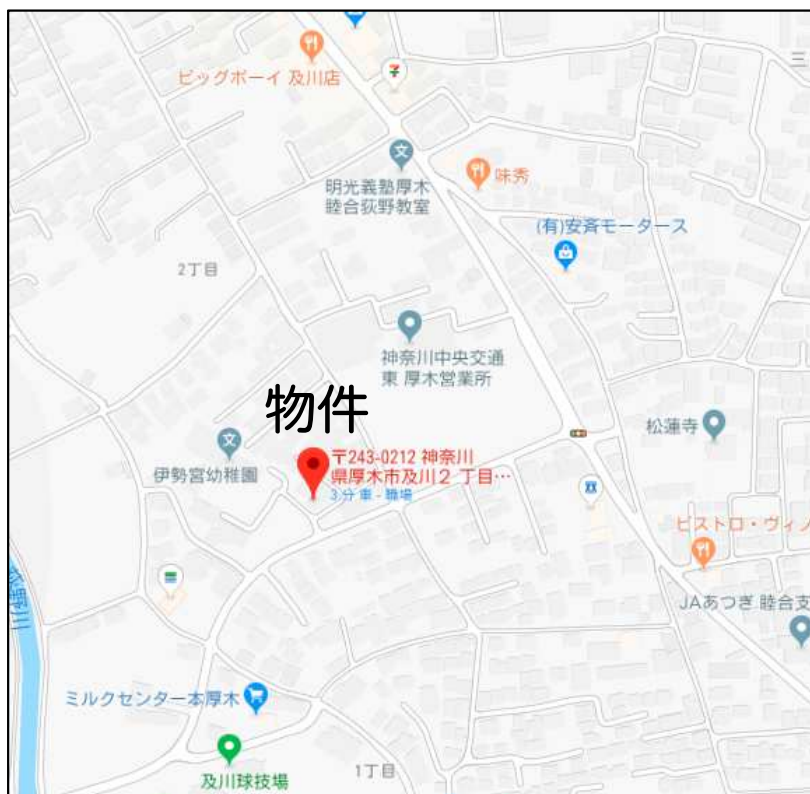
ビッグボーイ 及川店

明光義塾厚木睦合荻野教室

味秀

(有)安斉モータース

2丁目

神奈川中央交通東 厚木営業所

物件

〒243-0212 神奈川県厚木市及川2 丁目…
3 分 車 - 職場

松蓮寺

伊勢宮幼稚園

ビストロ・ヴィ

JAあつぎ 睦合支

荻野川

ミルクセンター本厚木

及川球技場

1丁目

三